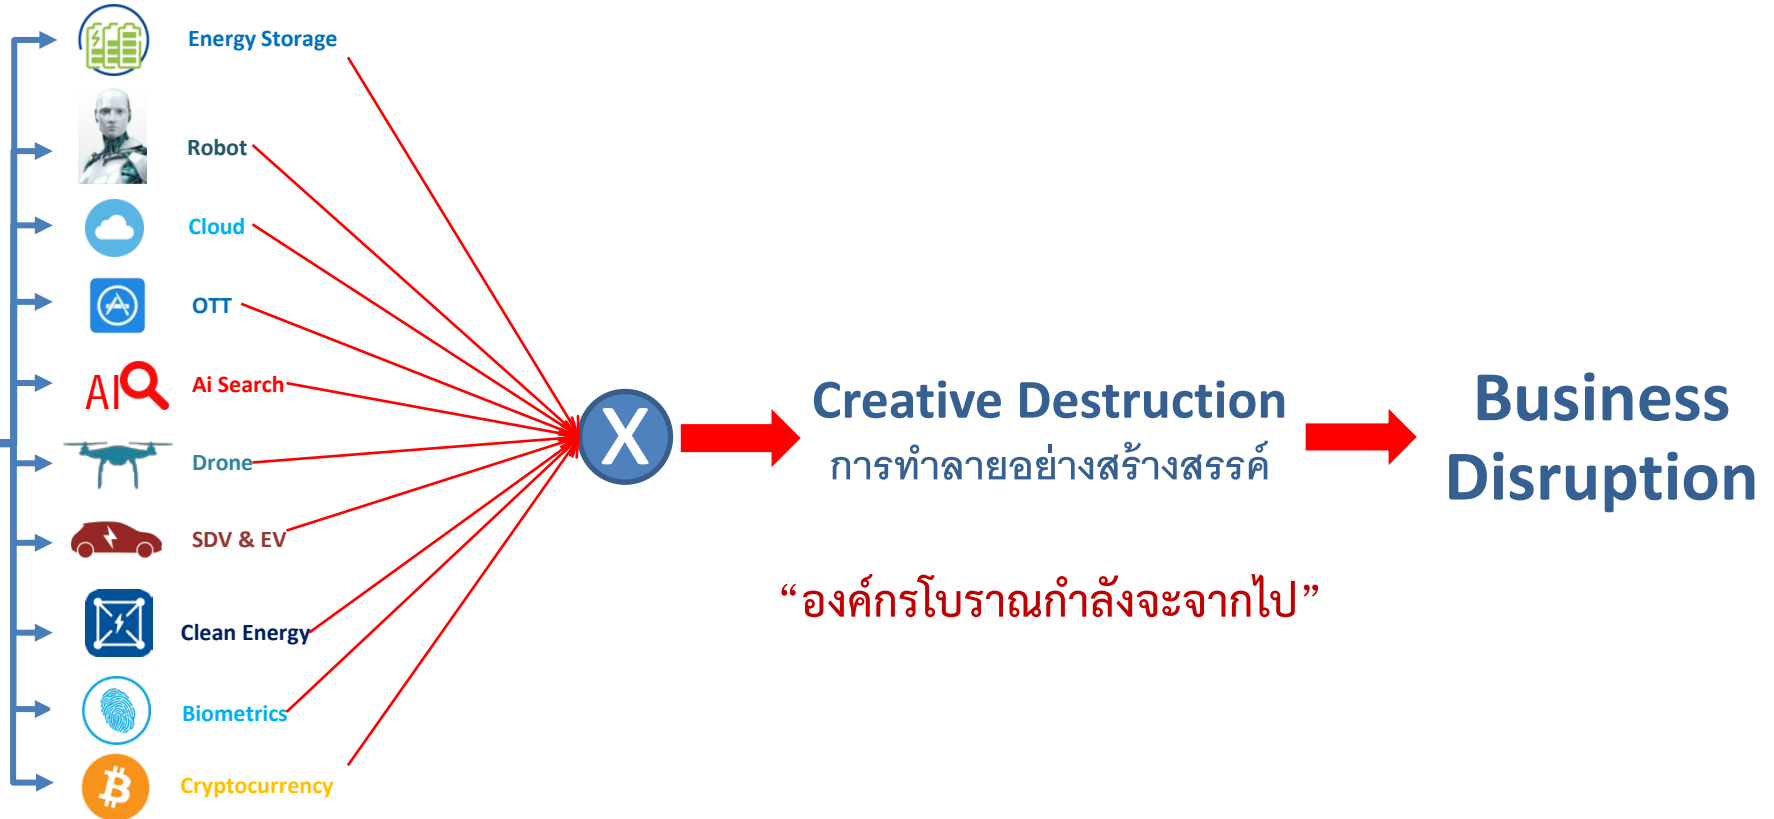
Energy Storage

Robot

Cloud

OTT

AI Ai Search

Drone

SDV & EV

Clean Energy

Biometrics

Cryptocurrency

X

Creative Destruction
การทำลายอย่างสร้างสรรค์

Business Disruption

“องค์กรโบราณกำลังจะจากไป”